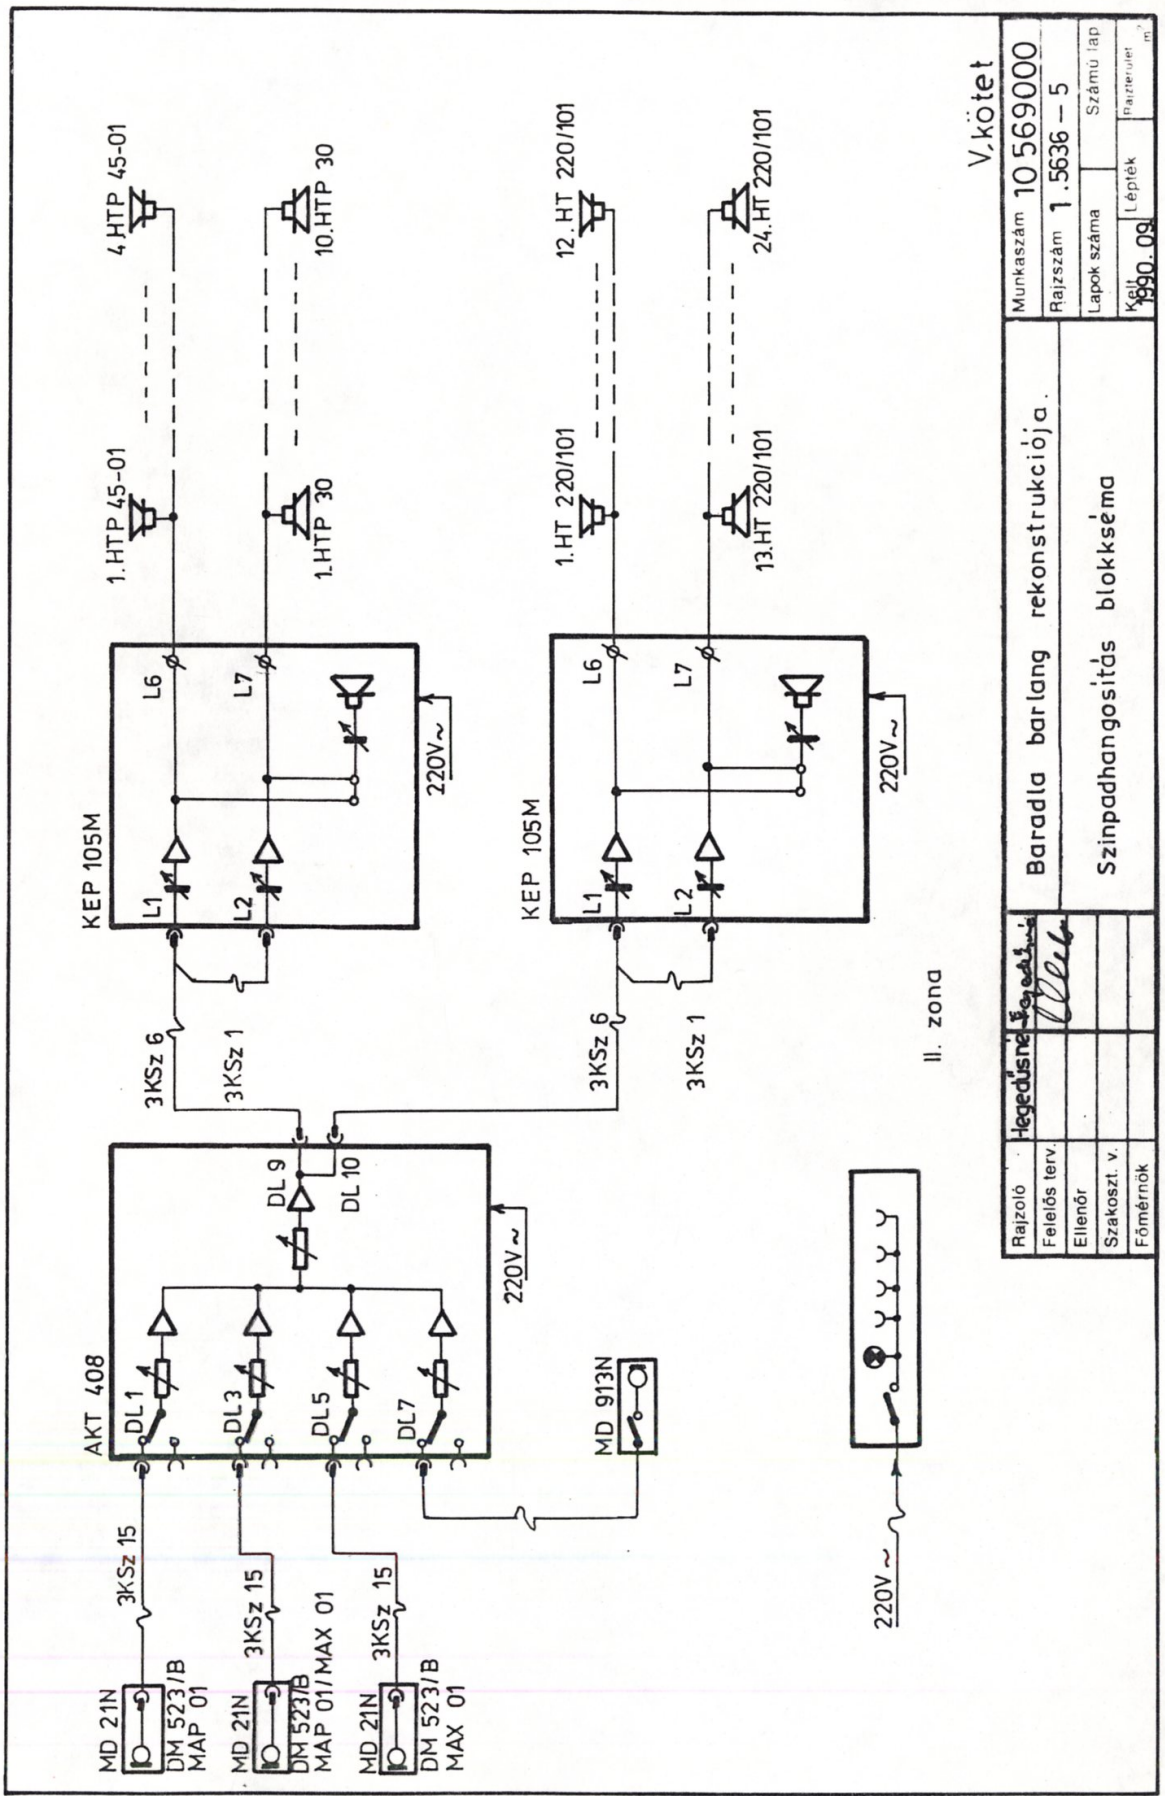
V.kötet

| Munkaszám | 10 569000 |
|---|---|
| Rajzszám | 1. 5636 – 5 |
| Lapok száma | Számú lap |
| Kelt 1990. 09. | Lépték | Rajzterület m² |

Baradla barlang rekonstrukciója.

Szinpadhangositás blokkséma

| Rajzoló | Hegedüsné |
|---|---|
| Felelős terv. | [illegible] |
| Ellenőr | |
| Szakoszt. v. | |
| Főmérnök | |

4.HTP 45-01
1.HTP 45-01
10.HTP 30
1.HTP 30
12.HT 220/101
1.HT 220/101
24.HT 220/101
13.HT 220/101

KEP 105M
L1
L2
L6
L7
220V~

KEP 105M
L1
L2
L6
L7
220V~

II. zona

3KSz 6
3KSz 1
3KSz 6
3KSz 1

AKT 408
DL 1
DL 3
DL 5
DL 7
DL 9
DL 10
220V~

MD 913N

3KSz 15
3KSz 15
3KSz 15

MD 21N
DM 523/B
MAP 01

MD 21N
DM 523/B
MAP 01/MAX 01

MD 21N
DM 523/B
MAX 01

220V~